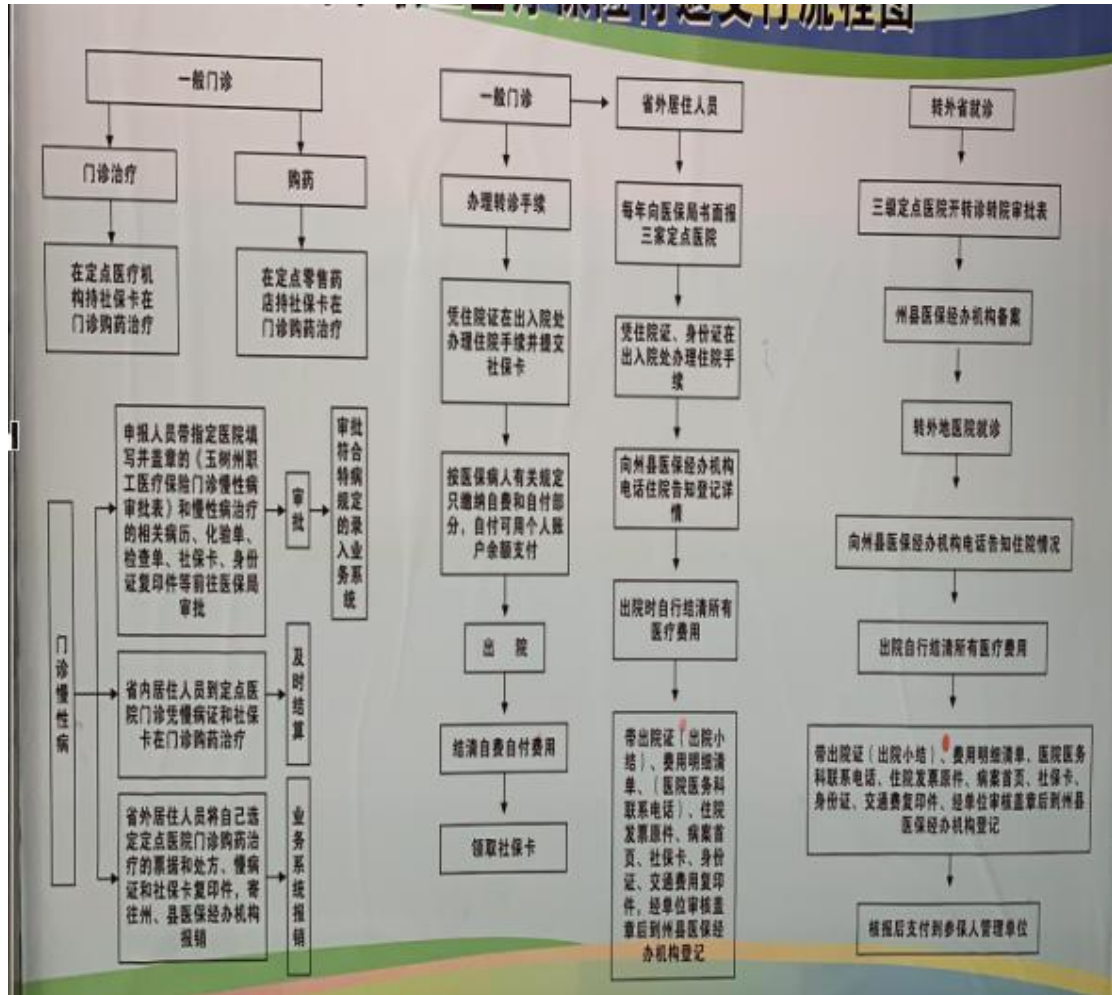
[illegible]支付流程图

一般门诊

门诊治疗

购药

在定点医疗机构持社保卡在门诊购药治疗

在定点零售药店持社保卡在门诊购药治疗

门诊慢性病

申报人员带指定医院填写并盖章的《玉树州职工医疗保险门诊慢性病审批表》和慢性病治疗的相关病历、化验单、检查单、社保卡、身份证复印件等前往医保局审批

审批

审批符合特病规定的录入业务系统

省内居住人员到定点医院门诊凭慢病证和社保卡在门诊购药治疗

及时结算

省外居住人员将自己选定定点医院门诊购药治疗的票据和处方、慢病证和社保卡复印件，寄往州、县医保经办机构报销

业务系统报销

一般门诊

办理转诊手续

凭住院证在出入院处办理住院手续并提交社保卡

按医保病人有关规定只缴纳自费和自付部分，自付可用个人账户余额支付

出院

结清自费自付费用

领取社保卡

省外居住人员

每年向医保局书面报三家定点医院

凭住院证、身份证在出入院处办理住院手续

向州县医保经办机构电话住院告知登记详情

出院时自行结清所有医疗费用

带出院证（出院小结）、费用明细清单、（医院医务科联系电话）、住院发票原件、病案首页、社保卡、身份证、交通费用复印件，经单位审核盖章后到州县医保经办机构登记

转外省就诊

三级定点医院开转诊转院审批表

州县医保经办机构备案

转外地医院就诊

向州县医保经办机构电话告知住院情况

出院自行结清所有医疗费用

带出院证（出院小结）、费用明细清单、医院医务科联系电话、住院发票原件、病案首页、社保卡、身份证、交通费复印件、经单位审核盖章后到州县医保经办机构登记

核报后支付到参保人管理单位